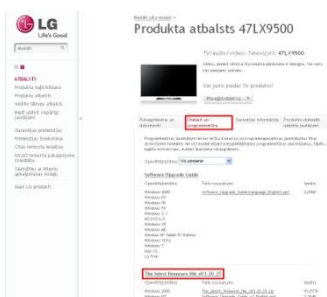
LG
Life's Good

Meklēt

ATBALSTS
Produkta reģistrēšana
Produktu atbalsts
Vietnes lietošanas atbalsts
Biežāk uzdotie jautājumi

Garantijas pieteikums
Pieteikšanās apkalpošana
Citas remonta iespējas
Atrast remonta pakalpojumu sniedzēju
Sazināties ar klientu apkalpošanas nodaļu

Mani LG produkti

Rādīt visu modeli >
Produkta atbalsts 47LX9500

TV/audio/video: Televizori: 47LX9500

Vai jums patīk šis produkts?
Pievienot favorītiem

| Rokasgrāmatas un dokumenti | Draiveri un programmatūra | Garantijas informācija | Produkta atbalsta jautājumi |
|---|---|---|---|

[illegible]

Operētājsistēma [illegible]

Software Upgrade Guide

| Operētājsistēma | Faila nosaukums | Izmērs |
|---|---|---|
| Windows 2000 | Software_Upgrade_Guide(Language_English).pdf | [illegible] |

TV Select Firmware file v3.1.28

| Operētājsistēma | Faila nosaukums | Izmērs |
|---|---|---|
| Windows 2000 | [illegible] | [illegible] |